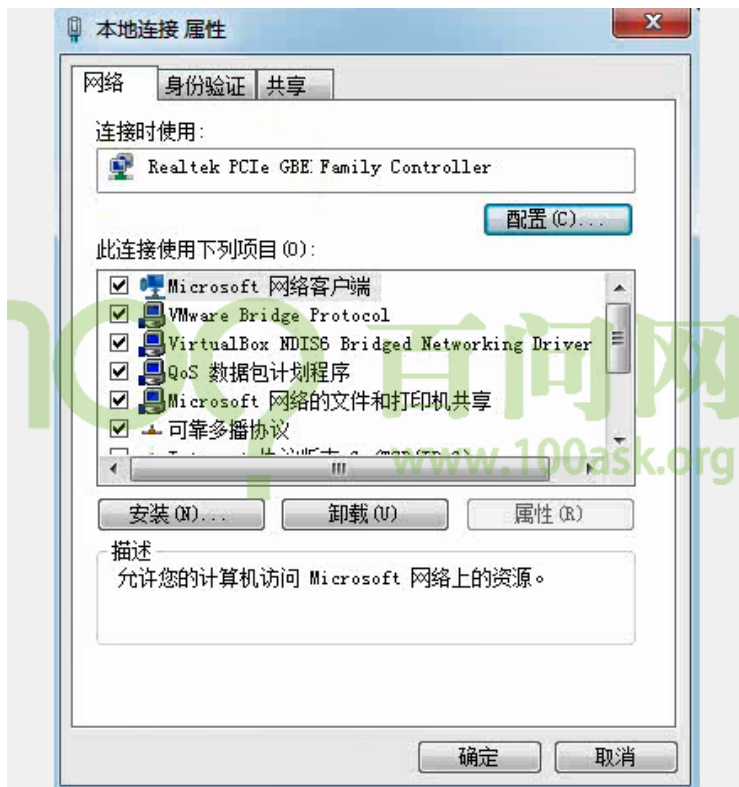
本地连接 属性

网络 身份验证 共享

连接时使用:

Realtek PCIe GBE Family Controller

配置(C)...

此连接使用下列项目(O):

Microsoft 网络客户端
VMware Bridge Protocol
VirtualBox NDIS6 Bridged Networking Driver
QoS 数据包计划程序
Microsoft 网络的文件和打印机共享
可靠多播协议
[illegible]

安装(N)... 卸载(U) 属性(R)

描述
允许您的计算机访问 Microsoft 网络上的资源。

确定 取消

100 百问网
www.100ask.org